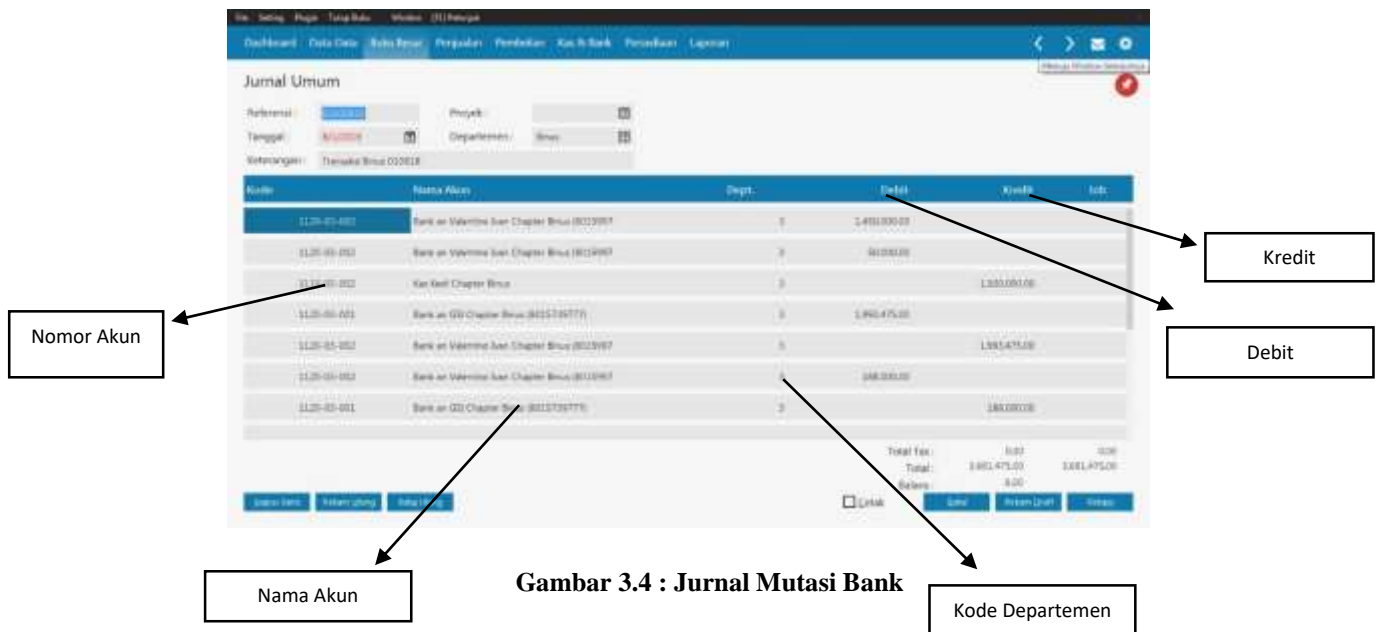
File Setting Plugin Tutup Buku Window (31) Petunjuk

Dashboard Data Data Buku Besar Penjualan Pembelian Kas & Bank Persediaan Laporan

Jurnal Umum

Referensi: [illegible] Proyek:
Tanggal: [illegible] Departemen: Binus
Keterangan: Transaksi Binus 010818

| Kode | Nama Akun | Dept. | Debit | Kredit | Inb |
|---|---|---|---|---|---|
| 1120-03-001 | Bank an Valentine Ivan Chapter Binus (8015997) | 1 | 1.450.000,00 | | |
| 1120-03-002 | Bank an Valentine Ivan Chapter Binus (8015997) | 1 | 50.000,00 | | |
| 1110-00-002 | Kas Kecil Chapter Binus | 1 | | 1.500.000,00 | |
| 1120-03-001 | Bank an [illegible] Chapter Binus (8015735777) | 1 | 1.993.475,00 | | |
| 1120-03-002 | Bank an Valentine Ivan Chapter Binus (8015997) | 1 | | 1.993.475,00 | |
| 1120-03-002 | Bank an Valentine Ivan Chapter Binus (8015997) | 1 | 188.000,00 | | |
| 1120-03-001 | Bank an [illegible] Chapter Binus (8015735777) | 1 | | 188.000,00 | |

Total Tax: 0,00 0,00
Total: 3.681.475,00 3.681.475,00
Selisih: 0,00

Jurnal Baru Rekam Ulang Baru Ulang Cetak Simpan Rekam Draft Tutup

Kredit

Debit

Nomor Akun

Nama Akun

Kode Departemen

Gambar 3.4 : Jurnal Mutasi Bank